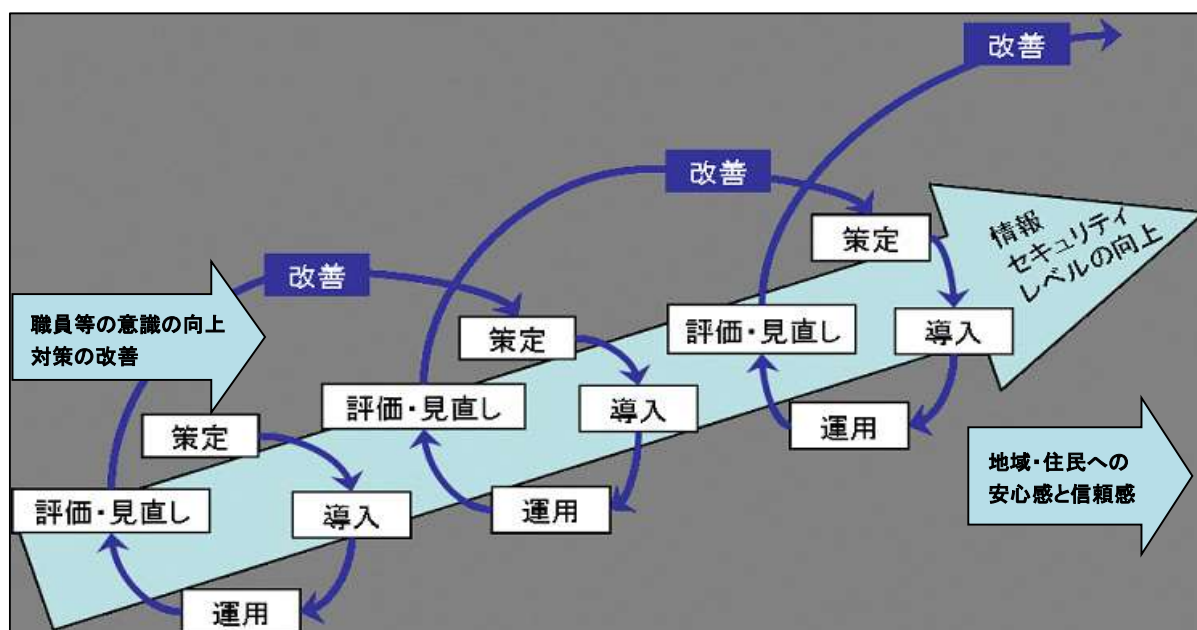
改善

改善

情報
セキュリティ
レベルの向上

策定

改善

職員等の意識の向上
対策の改善

策定

評価・見直し

導入

評価・見直し

導入

策定

運用

地域・住民への
安心感と信頼感

評価・見直し

導入

運用

運用